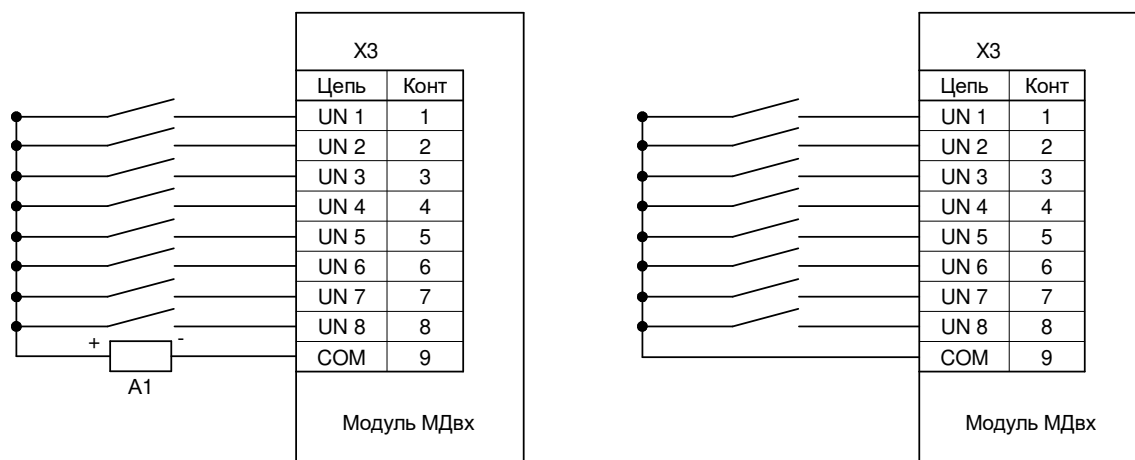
+ -

A1

X3

| Цепь | Конт |
|---|---|
| UN 1 | 1 |
| UN 2 | 2 |
| UN 3 | 3 |
| UN 4 | 4 |
| UN 5 | 5 |
| UN 6 | 6 |
| UN 7 | 7 |
| UN 8 | 8 |
| COM | 9 |

Модуль МДвх

X3

| Цепь | Конт |
|---|---|
| UN 1 | 1 |
| UN 2 | 2 |
| UN 3 | 3 |
| UN 4 | 4 |
| UN 5 | 5 |
| UN 6 | 6 |
| UN 7 | 7 |
| UN 8 | 8 |
| COM | 9 |

Модуль МДвх